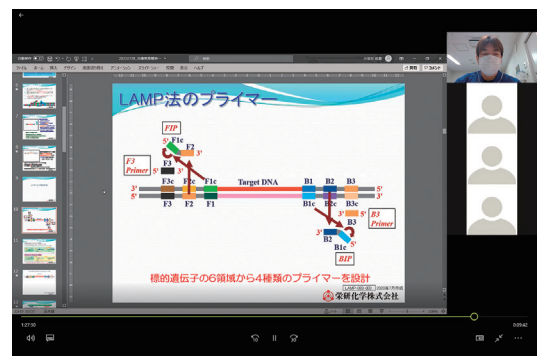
LAMP法のプライマー

FIP
F1c
5'
F2
3'
F3
Primer
5'
3'
3'
5'
F3c
F2c
F1c
F3
F2
F1
Target DNA
B1
B2
B3
B1c
B2c
B3c
5'
3'
3'
5'
B3
Primer
B3
B2
B1c
BIP

標的遺伝子の6領域から4種類のプライマーを設計

栄研化学株式会社

1:27:30
0:05:42